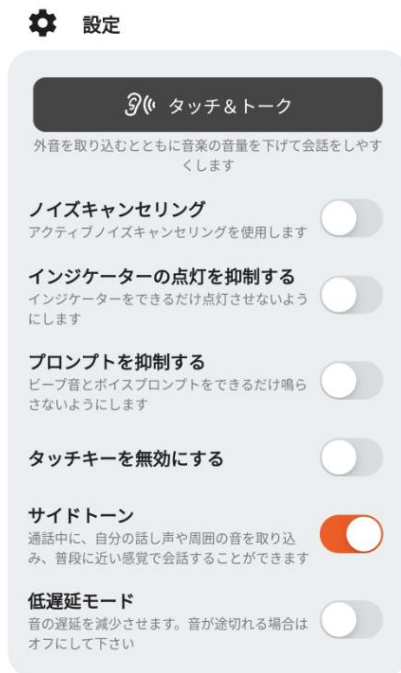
設定

タッチ＆トーク

外音を取り込むとともに音楽の音量を下げて会話をしやすくします

ノイズキャンセリング
アクティブノイズキャンセリングを使用します

インジケーターの点灯を抑制する
インジケーターをできるだけ点灯させないようにします

プロンプトを抑制する
ビープ音とボイスプロンプトをできるだけ鳴らさないようにします

タッチキーを無効にする

サイドトーン
通話中に、自分の話し声や周囲の音を取り込み、普段に近い感覚で会話することができます

低遅延モード
音の遅延を減少させます。音が途切れる場合はオフにして下さい